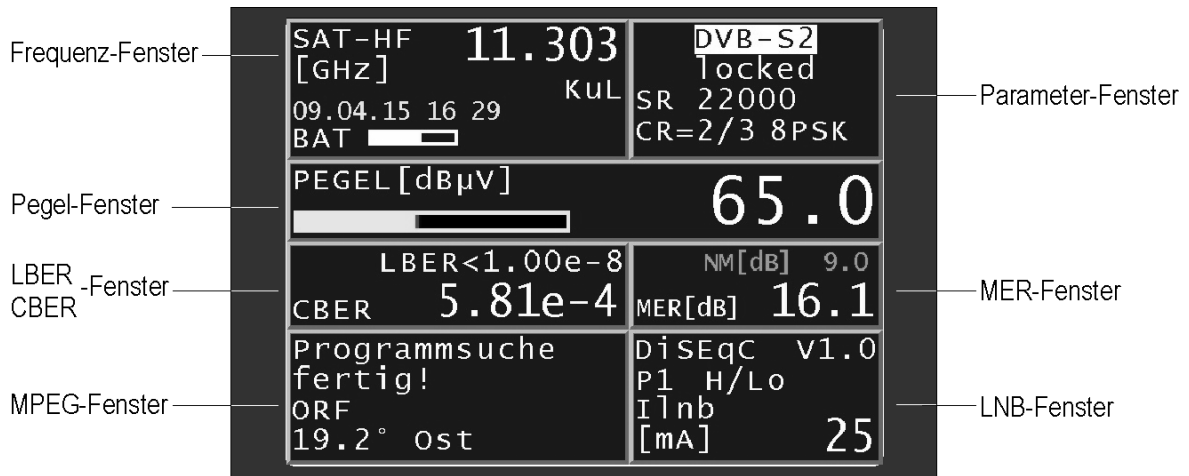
Frequenz-Fenster

SAT-HF [GHz] 11.303 KuL
09.04.15 16 29
BAT

DVB-S2
locked
SR 22000
CR=2/3 8PSK

Parameter-Fenster

Pegel-Fenster

PEGEL[dBµV] 65.0

LBER CBER -Fenster

LBER<1.00e-8
CBER 5.81e-4

NM[dB] 9.0
MER[dB] 16.1

MER-Fenster

MPEG-Fenster

Programmsuche fertig!
ORF
19.2° Ost

DiSEqC V1.0
P1 H/Lo
Ilnb
[mA] 25

LNB-Fenster